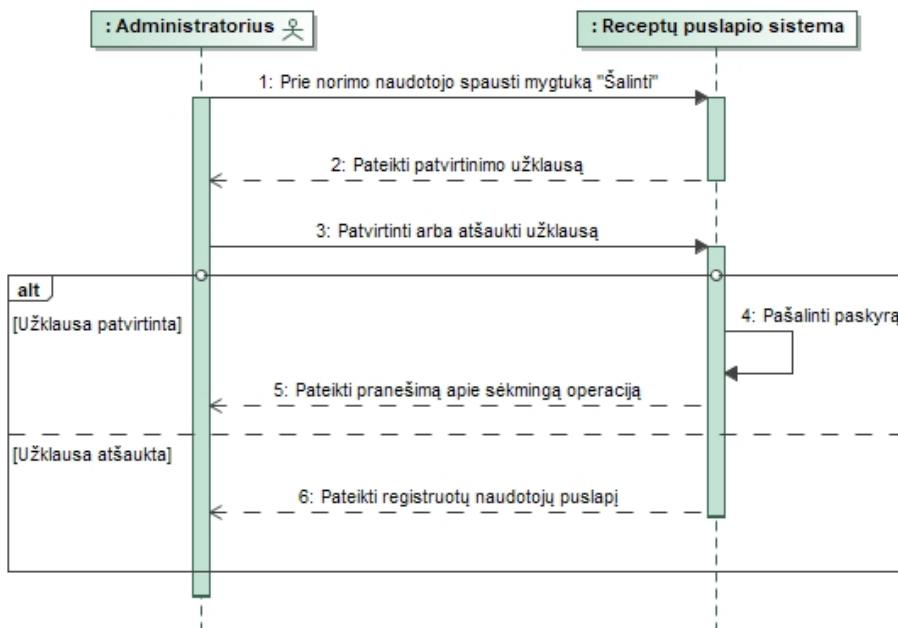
: Administratorius

: Receptų puslapio sistema

1: Prie norimo naudotojo spausti mygtuką "Šalinti"

2: Pateikti patvirtinimo užklausą

3: Patvirtinti arba atšaukti užklausą

alt

[Užklausa patvirtinta]

4: Pašalinti paskyrą

5: Pateikti pranešimą apie sėkmingą operaciją

[Užklausa atšaukta]

6: Pateikti registruotų naudotojų puslapį